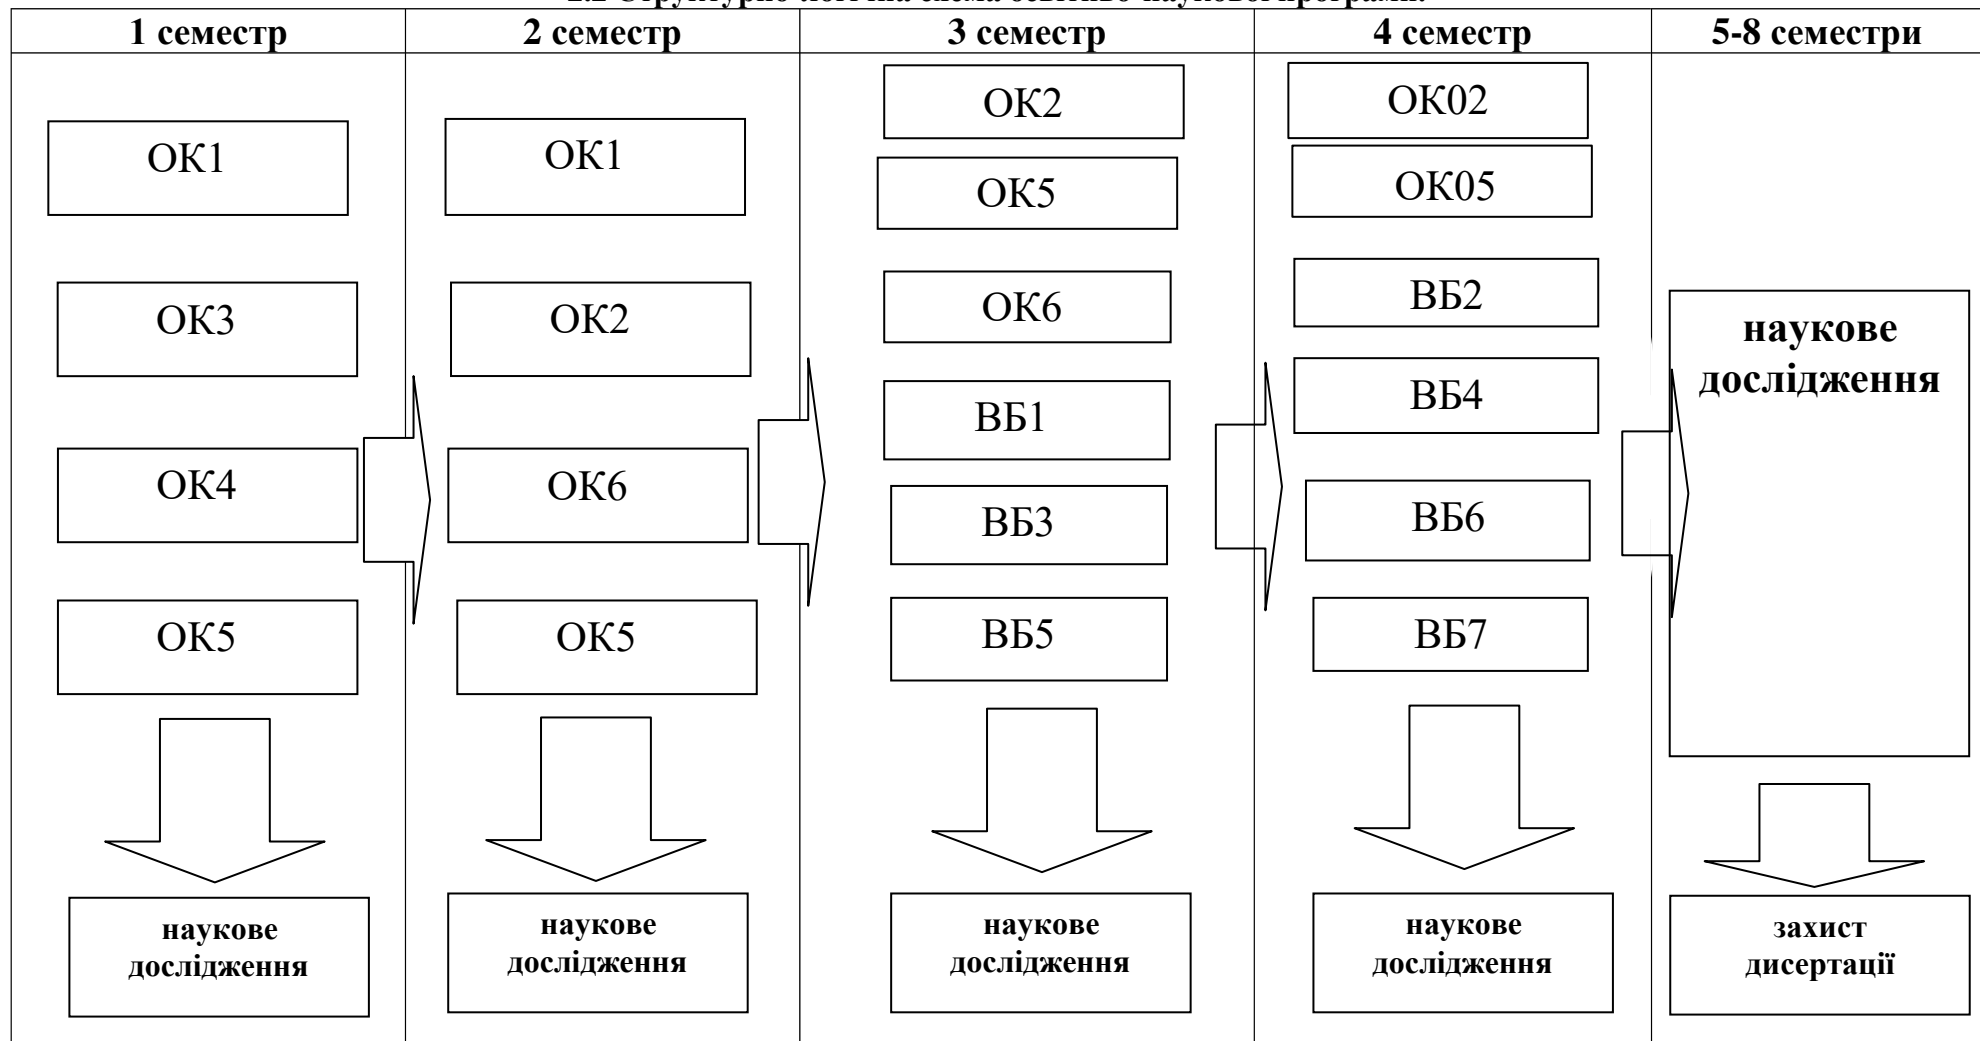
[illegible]

| 1 семестр | 2 семестр | 3 семестр | 4 семестр | 5-8 семестри |
|---|---|---|---|---|
| ОК1 ОК3 ОК4 ОК5 наукове дослідження | ОК1 ОК2 ОК6 ОК5 наукове дослідження | ОК2 ОК5 ОК6 ВБ1 ВБ3 ВБ5 наукове дослідження | ОК02 ОК05 ВБ2 ВБ4 ВБ6 ВБ7 наукове дослідження | наукове дослідження захист дисертації |